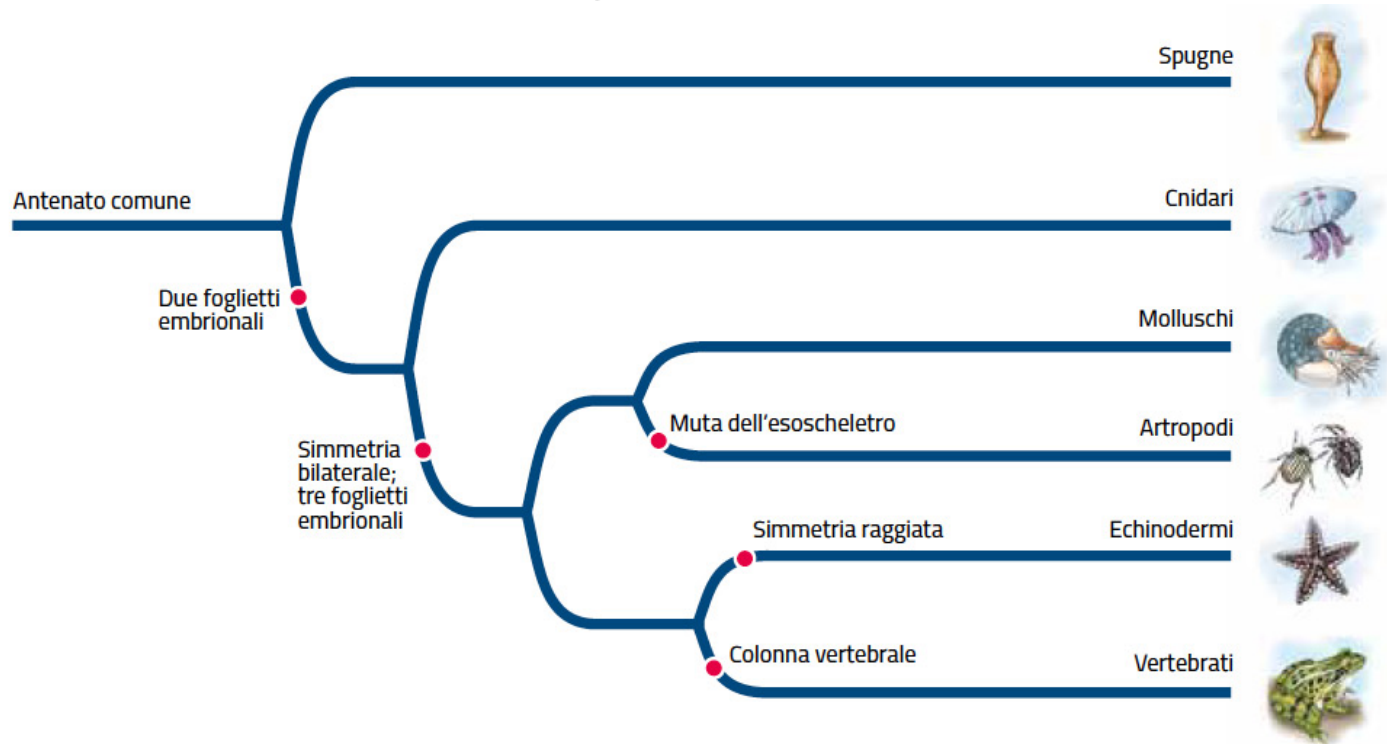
Spugne

Antenato comune

Cnidari

Due foglietti embrionali

Molluschi

Simmetria bilaterale; tre foglietti embrionali

Muta dell'esoscheletro

Artropodi

Simmetria raggiata

Echinodermi

Colonna vertebrale

Vertebrati